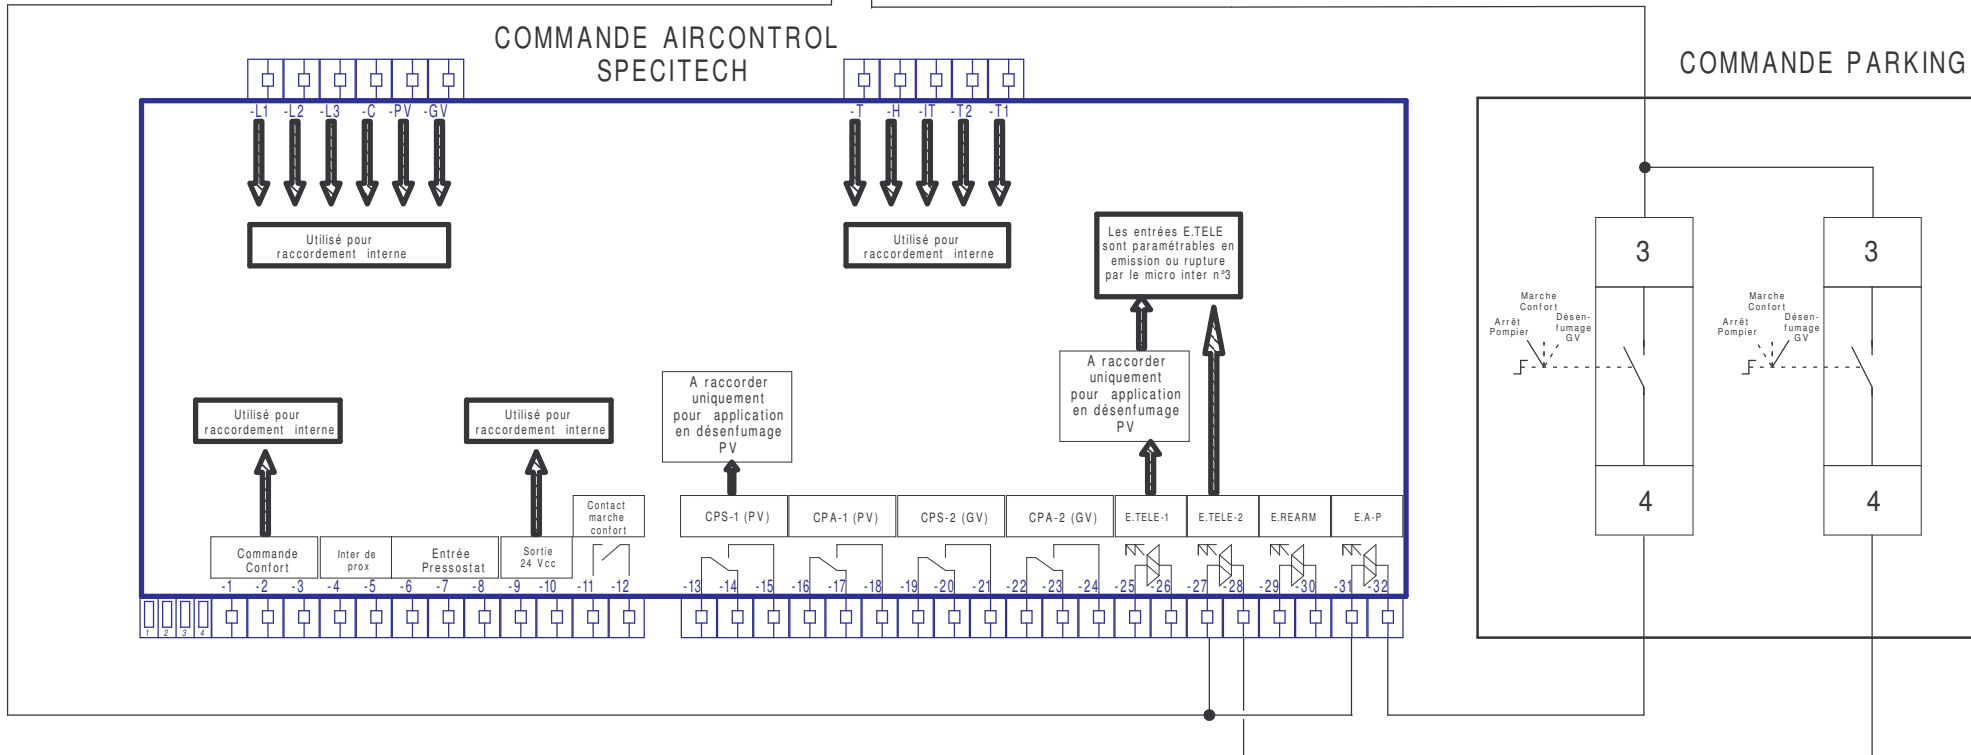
COMMANDE AIRCONTROL SPECITECH

-L1 -L2 -L3 -C -PV -GV

-T -H -IT -T2 -T1

Utilisé pour raccordement interne

Utilisé pour raccordement interne

Les entrées E.TELE sont paramétrables en emission ou rupture par le micro inter n°3

A raccorder uniquement pour application en désenfumage PV

A raccorder uniquement pour application en désenfumage PV

Utilisé pour raccordement interne

Utilisé pour raccordement interne

Contact marche confort

Commande Confort

Inter de prox

Entrée Pressostat

Sortie 24 Vcc

CPS-1 (PV)

CPA-1 (PV)

CPS-2 (GV)

CPA-2 (GV)

E.TELE-1

E.TELE-2

E.REARM

E.A-P

-1 -2 -3 -4 -5 -6 -7 -8 -9 -10 -11 -12 -13 -14 -15 -16 -17 -18 -19 -20 -21 -22 -23 -24 -25 -26 -27 -28 -29 -30 -31 -32

1 2 3 4

COMMANDE PARKING

3

3

Marche Confort

Arrêt Pompier

Désen-fumage GV

Marche Confort

Arrêt Pompier

Désen-fumage GV

4

4